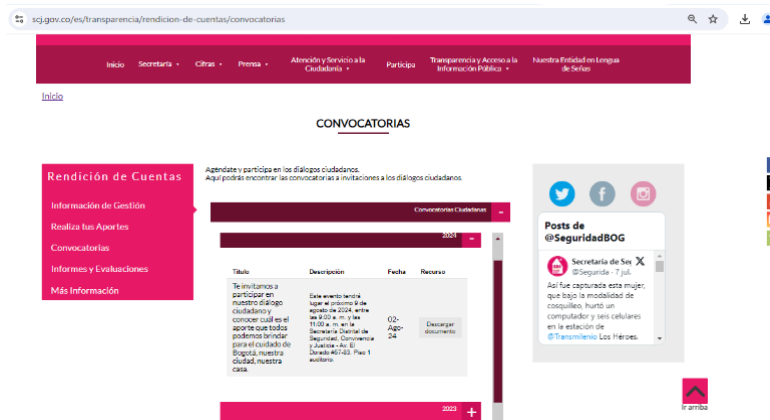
scj.gov.co/es/transparencia/rendicion-de-cuentas/convocatorias

Inicio Secretaría Cifras Prensa Atención y Servicio a la Ciudadanía Participa Transparencia y Acceso a la Información Pública Nuestra Entidad en Lengua de Señas

Inicio

CONVOCATORIAS

Rendición de Cuentas

Información de Gestión

Realiza tus Aportes

Convocatorias

Informes y Evaluaciones

Más Información

Agendate y participa en los diálogos ciudadanos.
Aquí podrás encontrar las convocatorias a invitaciones a los diálogos ciudadanos.

Convocatorias Ciudadanas

2024

| Título | Descripción | Fecha | Recurso |
|---|---|---|---|
| Te invitamos a participar en nuestro diálogo ciudadano y conocer cuál es el aporte que todos podemos brindar para el cuidado de Bogotá, nuestra ciudad, nuestra casa. | Este evento tendrá lugar el próximo 9 de agosto de 2024, entre las 9:00 a. m. y las 11:00 a. m. en la Secretaría Distrital de Seguridad, Convivencia y Justicia - Av. El Dorado #67-33, Piso 1 auditorio. | 02-Ago-24 | Descargar documento |

2023

Posts de @SeguridadBOG

Secretaría de Se
@Segurida · 7 jul.

Así fue capturada esta mujer, que bajo la modalidad de cosquilleo, hurtó un computador y seis celulares en la estación de @Transmilenio Los Héroes.

Ir arriba